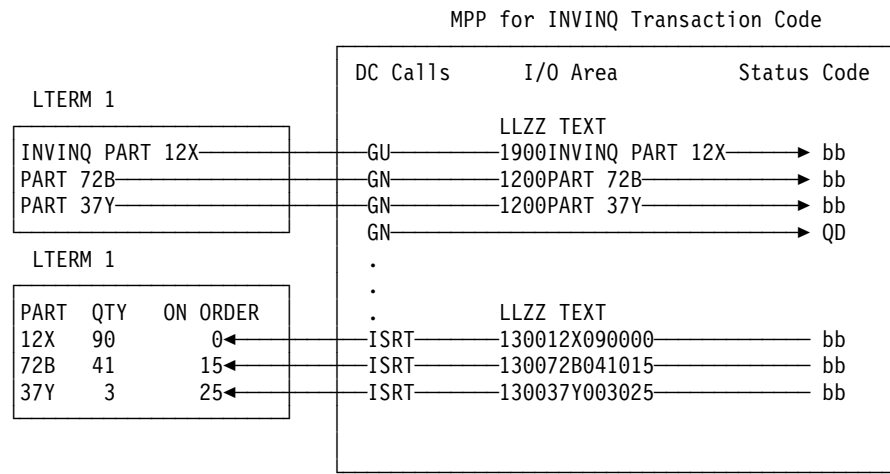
MPP for INVINQ Transaction Code

DC Calls I/O Area Status Code

LTERM 1

LLZZ TEXT

INVINQ PART 12X GU 1900INVINQ PART 12X bb
PART 72B GN 1200PART 72B bb
PART 37Y GN 1200PART 37Y bb
GN QD

LTERM 1

.
.
.

| PART | QTY | ON ORDER |
|---|---|---|
| 12X | 90 | 0 |
| 72B | 41 | 15 |
| 37Y | 3 | 25 |

LLZZ TEXT
ISRT 130012X090000 bb
ISRT 130072B041015 bb
ISRT 130037Y003025 bb